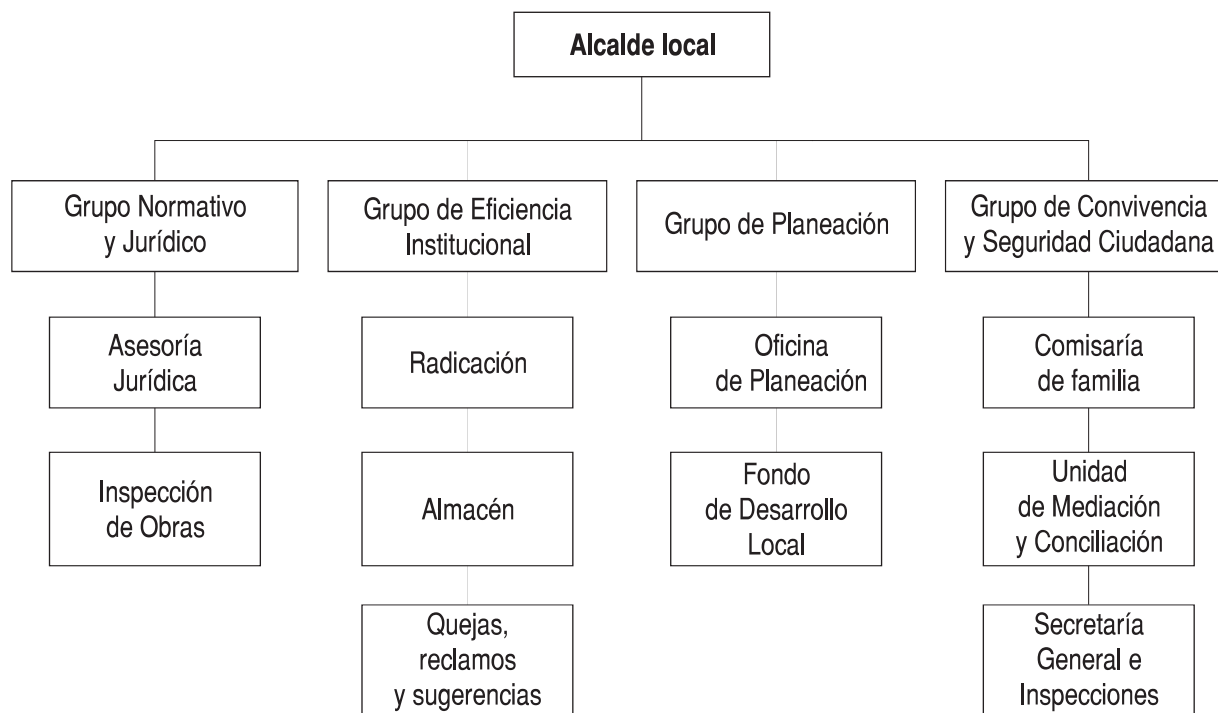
Alcalde local

Grupo Normativo y Jurídico

Asesoría Jurídica

Inspección de Obras

Grupo de Eficiencia Institucional

Radicación

Almacén

Quejas, reclamos y sugerencias

Grupo de Planeación

Oficina de Planeación

Fondo de Desarrollo Local

Grupo de Convivencia y Seguridad Ciudadana

Comisaría de familia

Unidad de Mediación y Conciliación

Secretaría General e Inspecciones